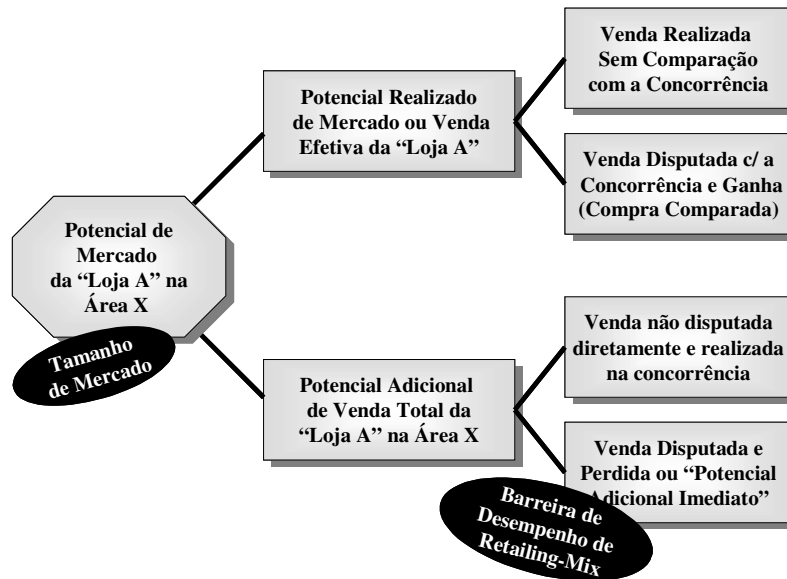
Potencial de Mercado da "Loja A" na Área X

Tamanho de Mercado

Potencial Realizado de Mercado ou Venda Efetiva da "Loja A"

Venda Realizada Sem Comparação com a Concorrência

Venda Disputada c/ a Concorrência e Ganha (Compra Comparada)

Potencial Adicional de Venda Total da "Loja A" na Área X

Venda não disputada diretamente e realizada na concorrência

Venda Disputada e Perdida ou "Potencial Adicional Imediato"

Barreira de Desempenho de Retailing-Mix